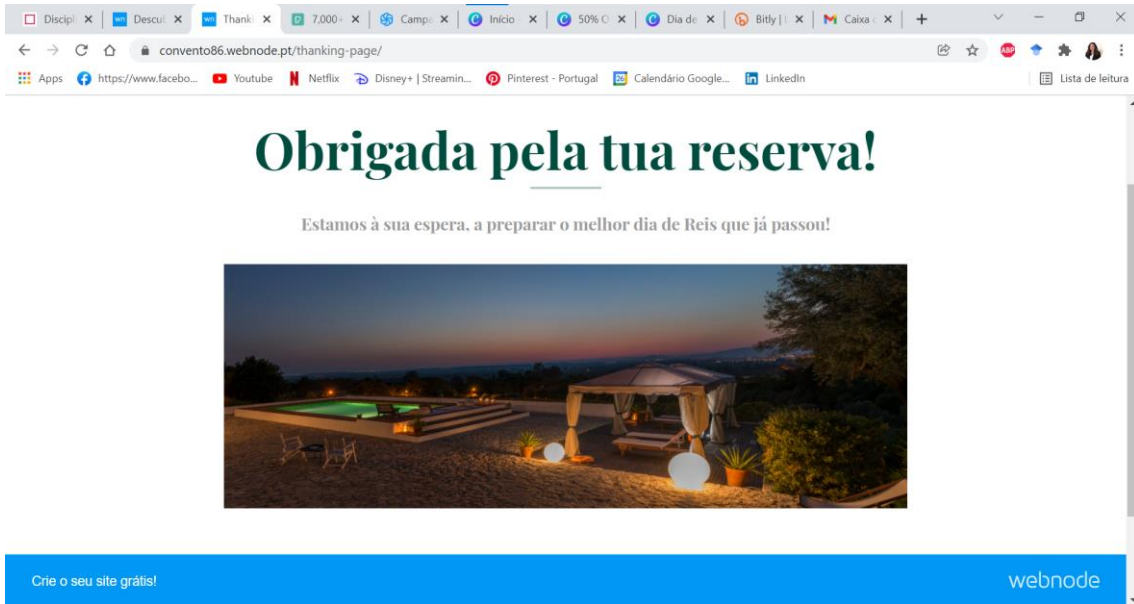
Discipl × | Descul × | Thankl × | 7,000 × | Campa × | Início × | 50% × | Dia de × | Bitly | × | Caixa × | +

convento86.webnode.pt/thanking-page/

Apps | https://www.facebo... | Youtube | Netflix | Disney+ | Streamin... | Pinterest - Portugal | Calendário Google... | LinkedIn | Lista de leitura

Obrigada pela tua reserva!

Estamos à sua espera, a preparar o melhor dia de Reis que já passou!

Crie o seu site grátis!

webnode